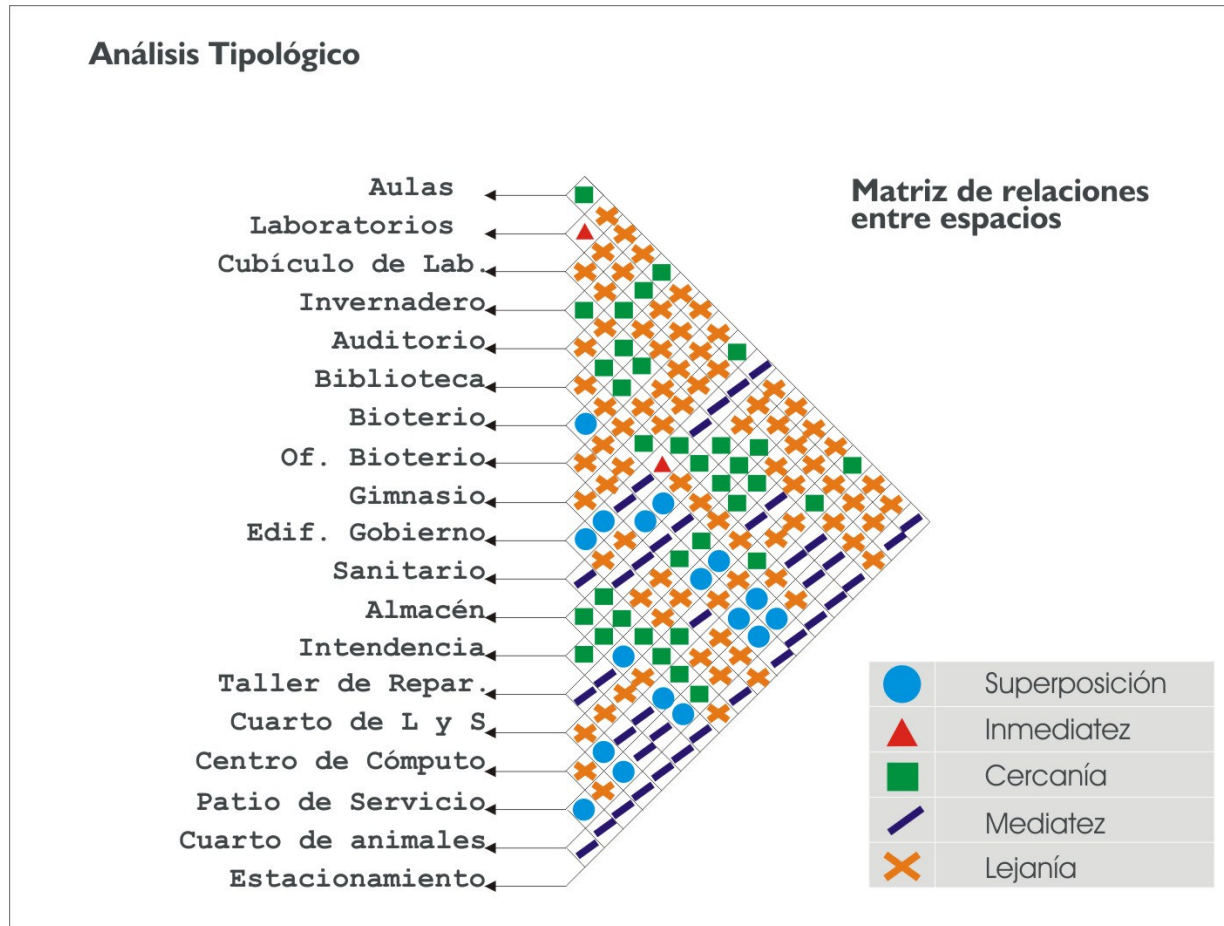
Análisis Tipológico

Aulas
Laboratorios
Cubículo de Lab.
Invernadero
Auditorio
Biblioteca
Bioterio
Of. Bioterio
Gimnasio
Edif. Gobierno
Sanitario
Almacén
Intendencia
Taller de Repar.
Cuarto de L y S
Centro de Cómputo
Patio de Servicio
Cuarto de animales
Estacionamiento

Matriz de relaciones entre espacios

Superposición
Inmediatez
Cercanía
Mediatez
Lejanía